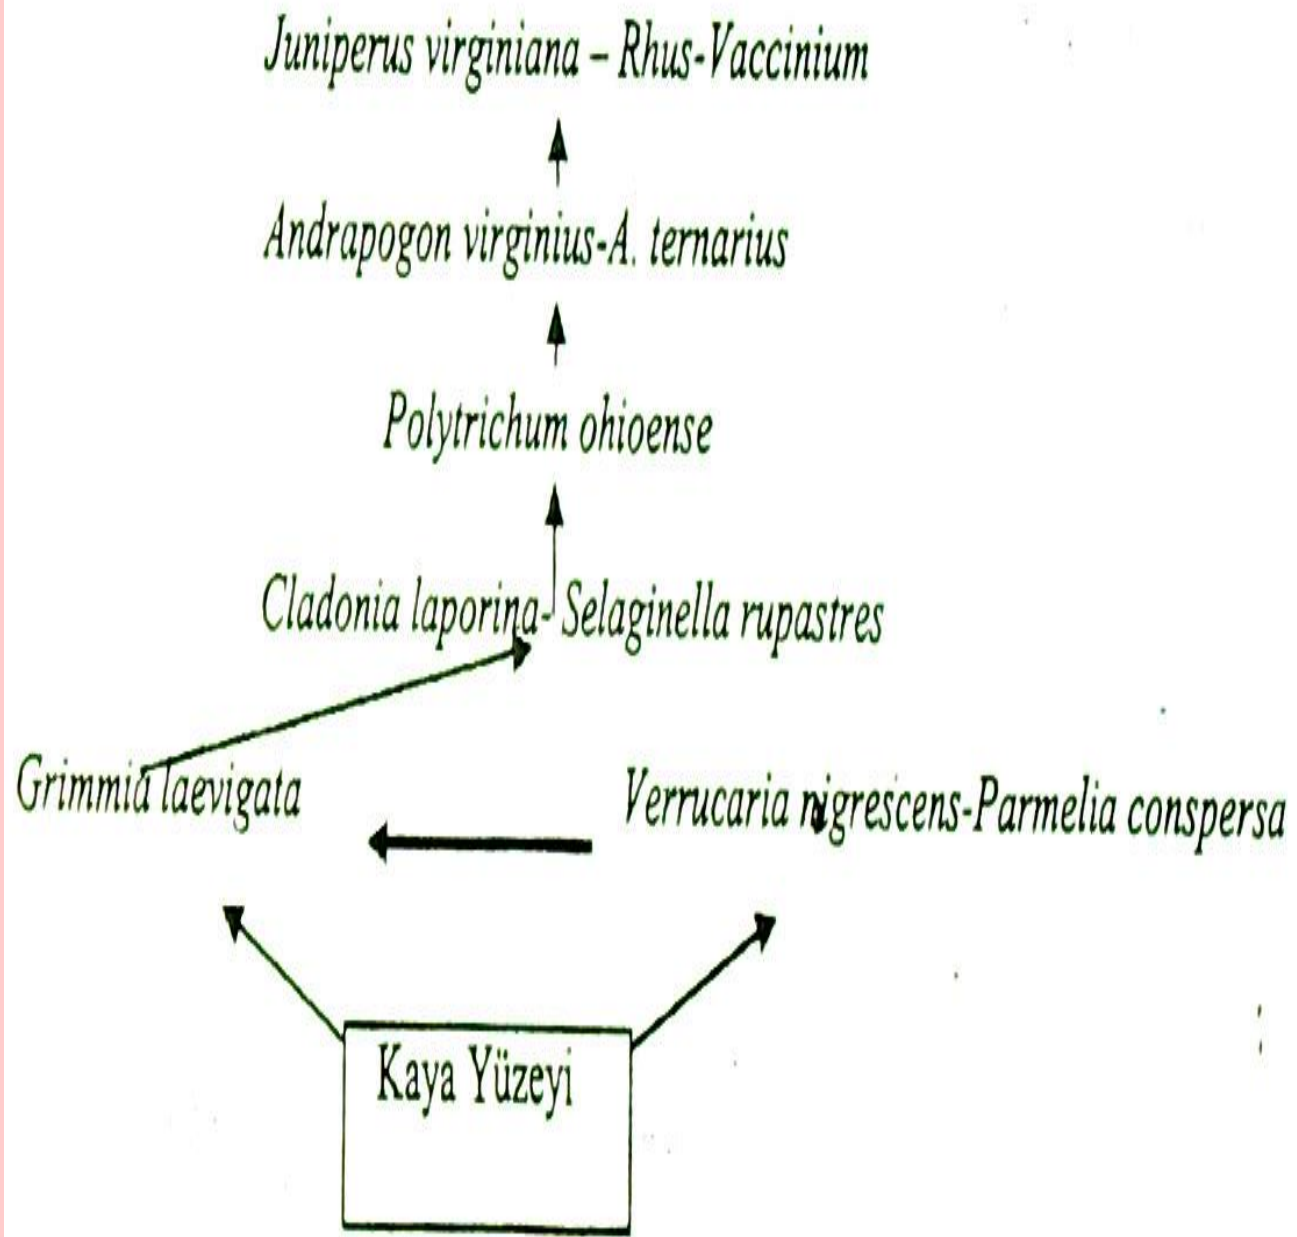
Juniperus virginiana – Rhus-Vaccinium

Andrapogon virginius-A. ternarius

Polytrichum ohioense

Cladonia laporina- Selaginella rupastres

Grimmia laevigata

Verrucaria nigrescens-Parmelia conspersa

Kaya Yüzeyi